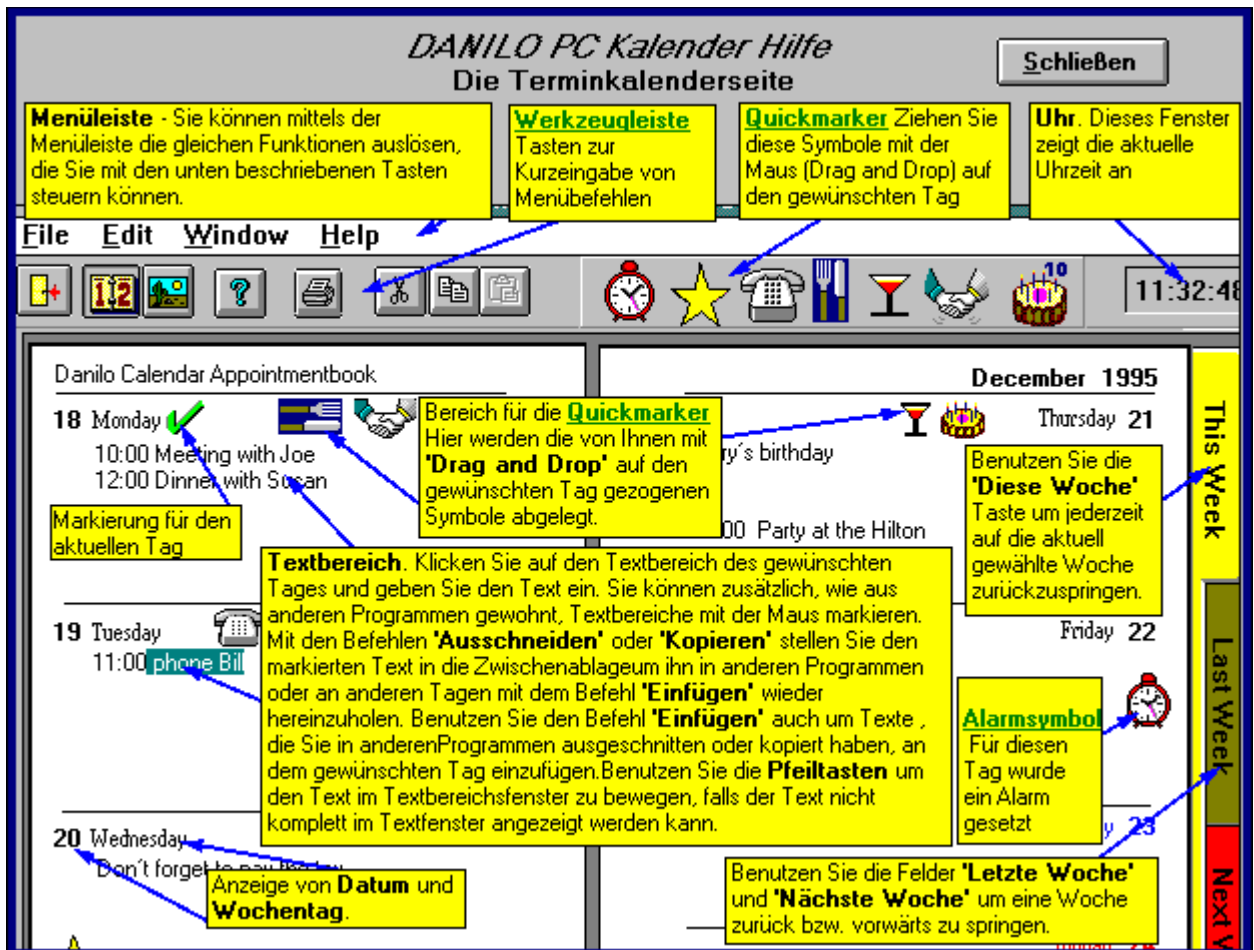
DANILO PC Kalender Hilfe
Die Terminkalenderseite

Schließen

Menüleiste - Sie können mittels der Menüleiste die gleichen Funktionen auslösen, die Sie mit den unten beschriebenen Tasten steuern können.

Werkzeugleiste Tasten zur Kurzeingabe von Menübefehlen

Quickmarker Ziehen Sie diese Symbole mit der Maus (Drag and Drop) auf den gewünschten Tag

Uhr. Dieses Fenster zeigt die aktuelle Uhrzeit an

File Edit Window Help

10

11:32:48

Danilo Calendar Appointmentbook

December 1995

18 Monday

10:00 Meeting with Joe
12:00 Dinner with Susan

Bereich für die Quickmarker Hier werden die von Ihnen mit 'Drag and Drop' auf den gewünschten Tag gezogenen Symbole abgelegt.

Thursday 21

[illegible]ry´s birthday

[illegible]00 Party at the Hilton

Benutzen Sie die 'Diese Woche' Taste um jederzeit auf die aktuell gewählte Woche zurückzuspringen.

This Week

Markierung für den aktuellen Tag

Textbereich. Klicken Sie auf den Textbereich des gewünschten Tages und geben Sie den Text ein. Sie können zusätzlich, wie aus anderen Programmen gewohnt, Textbereiche mit der Maus markieren. Mit den Befehlen 'Ausschneiden' oder 'Kopieren' stellen Sie den markierten Text in die Zwischenablageum ihn in anderen Programmen oder an anderen Tagen mit dem Befehl 'Einfügen' wieder hereinzuholen. Benutzen Sie den Befehl 'Einfügen' auch um Texte , die Sie in anderenProgrammen ausgeschnitten oder kopiert haben, an dem gewünschten Tag einzufügen.Benutzen Sie die Pfeiltasten um den Text im Textbereichsfenster zu bewegen, falls der Text nicht komplett im Textfenster angezeigt werden kann.

19 Tuesday

11:00 phone Bill

Friday 22

Alarmsymbol Für diesen Tag wurde ein Alarm gesetzt

Last Week

20 Wednesday

Don´t forget to pay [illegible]

Anzeige von Datum und Wochentag.

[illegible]y 23

Benutzen Sie die Felder 'Letzte Woche' und 'Nächste Woche' um eine Woche zurück bzw. vorwärts zu springen.

Next V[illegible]